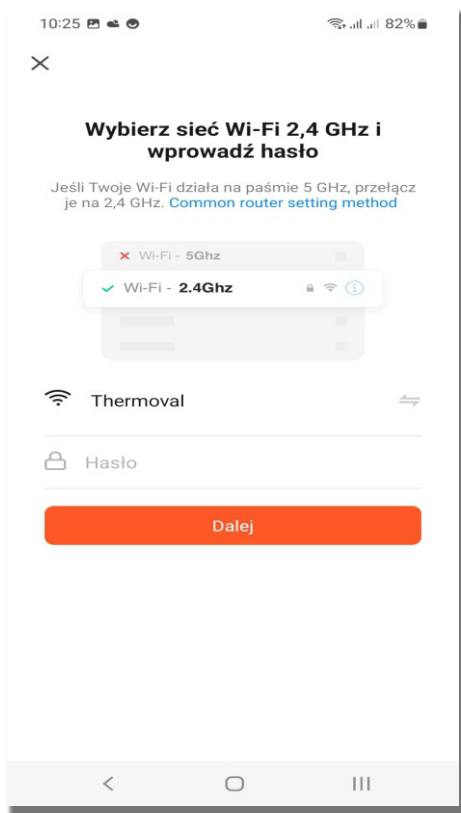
10:25 82%

×

Wybierz sieć Wi-Fi 2,4 GHz i wprowadź hasło

Jeśli Twoje Wi-Fi działa na paśmie 5 GHz, przełącz je na 2,4 GHz. Common router setting method

× Wi-Fi - 5Ghz

✓ Wi-Fi - 2.4Ghz

Thermoval

Hasło

Dalej